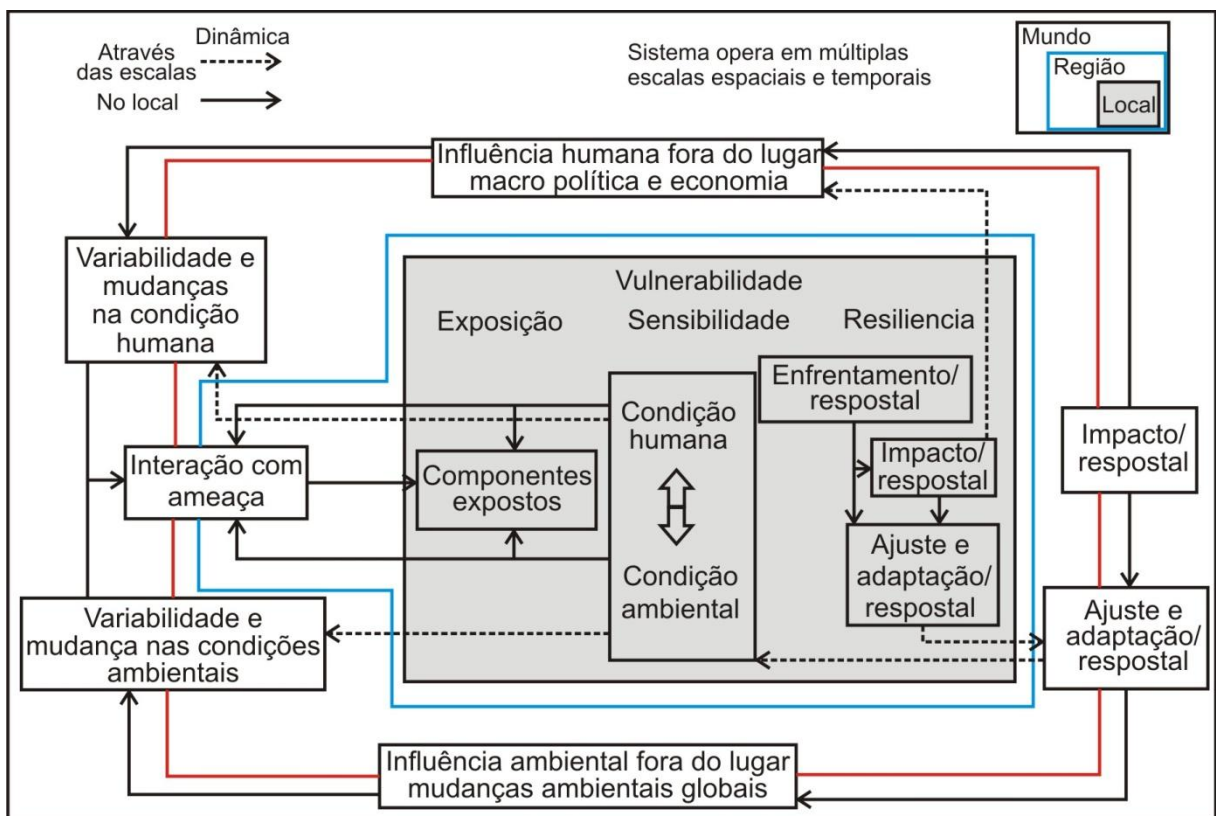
Dinâmica
Através das escalas
No local

Sistema opera em múltiplas escalas espaciais e temporais

Mundo
Região
Local

Influência humana fora do lugar macro política e economia

Variabilidade e mudanças na condição humana

Vulnerabilidade
Exposição
Sensibilidade
Resiliencia

Enfrentamento/ respostal

Condição humana

Interação com ameaça

Componentes expostos

Impacto/ respostal

Impacto/ respostal

Ajuste e adaptação/ respostal

Condição ambiental

Variabilidade e mudança nas condições ambientais

Ajuste e adaptação/ respostal

Influência ambiental fora do lugar mudanças ambientais globais